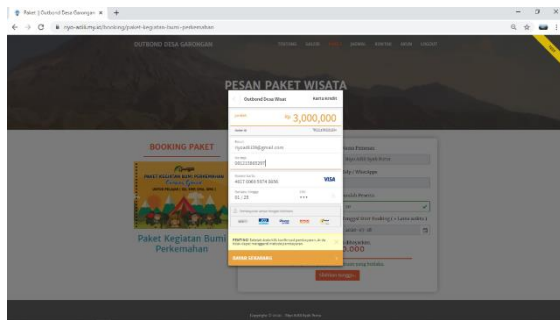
Paket | Outbond Desa Garongan ×

riyan-adib.my.id/booking/paket-kegiatan-bumi-perkemahan

OUTBOND DESA GARONGAN

PESAN PAKET WISATA

BOOKING PAKET

Paket Kegiatan Bumi Perkemahan

Outbond Desa Wisat

Rp 3,000,000

riyanadib@gmail.com

4417 0060 5974 8006

VISA

01 / 20

•••

BAYAR SEKARANG

Copyright © 2020 - Riyan Adib Bumi Desa